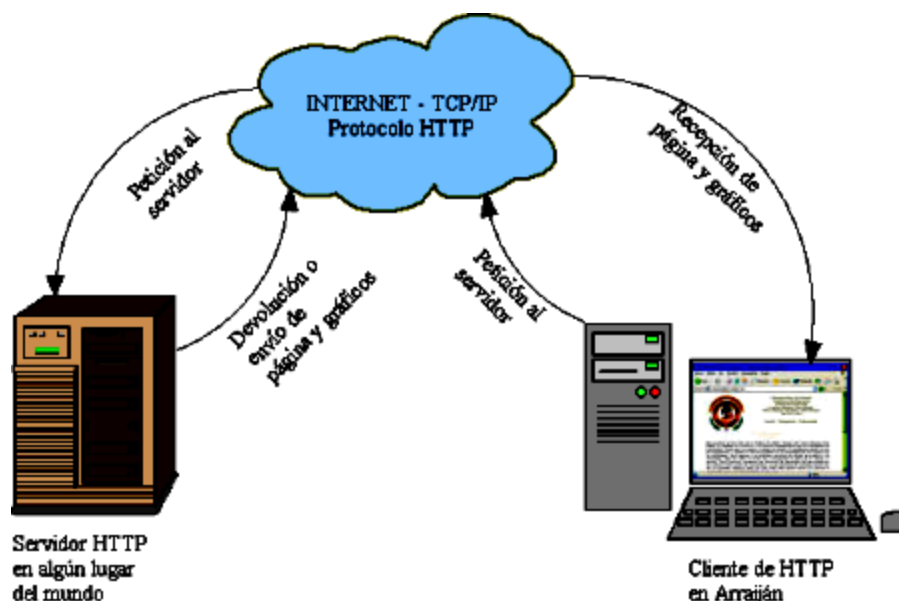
INTERNET - TCP/IP
Protocolo HTTP

Petición al servidor

Devolución o envío de página y gráficos

Petición al servidor

Recepción de página y gráficos

Servidor HTTP en algún lugar del mundo

Cliente de HTTP en Arraiján